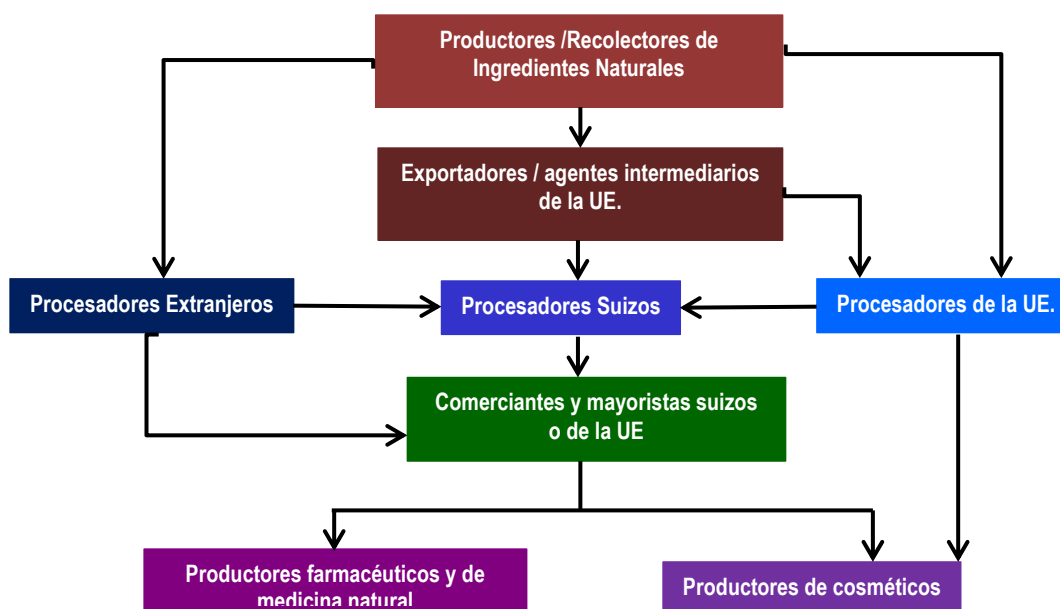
Productores /Recolectores de Ingredientes Naturales

Exportadores / agentes intermediarios de la UE.

Procesadores Extranjeros

Procesadores Suizos

Procesadores de la UE.

Comerciantes y mayoristas suizos o de la UE

Productores farmacéuticos y de medicina natural

Productores de cosméticos